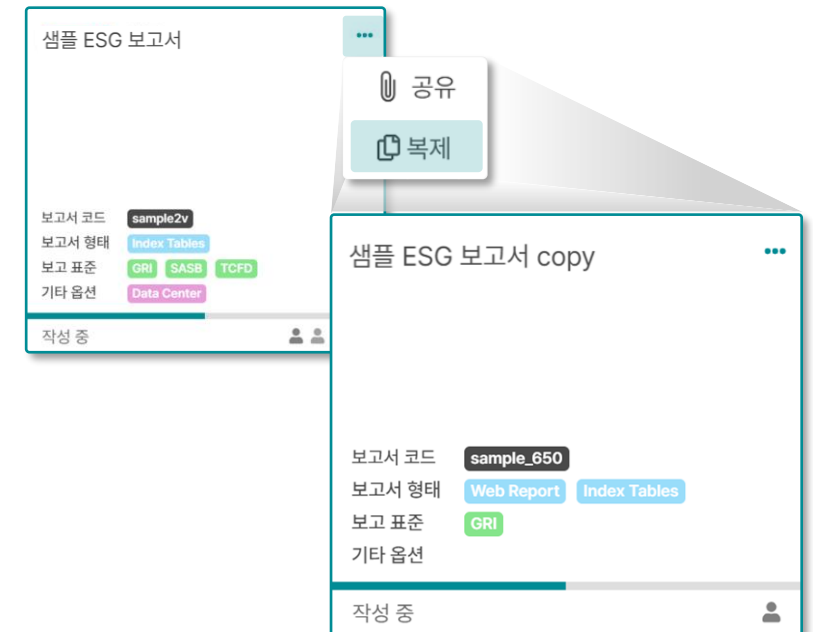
샘플 ESG 보고서

•••

공유

복제

보고서 코드 sample2v
보고서 형태 Index Tables
보고 표준 GRI SASB TCFD
기타 옵션 Data Center

작성 중

샘플 ESG 보고서 copy

•••

보고서 코드 sample_650
보고서 형태 Web Report Index Tables
보고 표준 GRI
기타 옵션

작성 중